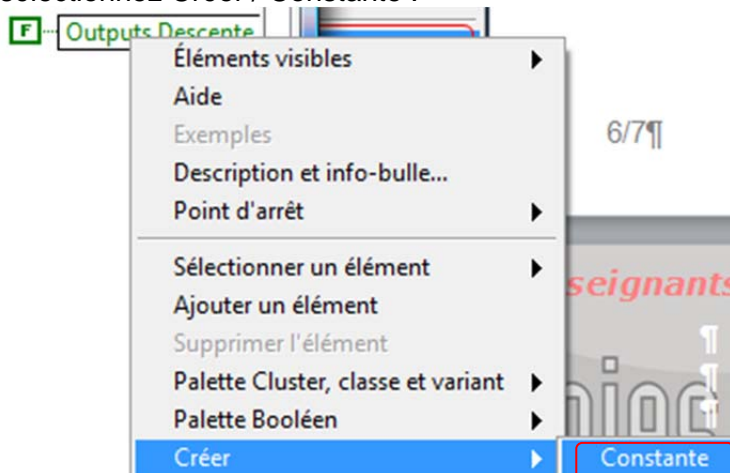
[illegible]électionnez Créer / Constante :

F Outputs Descente

Éléments visibles
Aide
Exemples
Description et info-bulle...
Point d'arrêt

Sélectionner un élément
Ajouter un élément
Supprimer l'élément
Palette Cluster, classe et variant
Palette Booléen
Créer

Constante

6/7¶

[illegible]seignants

¶
¶
¶